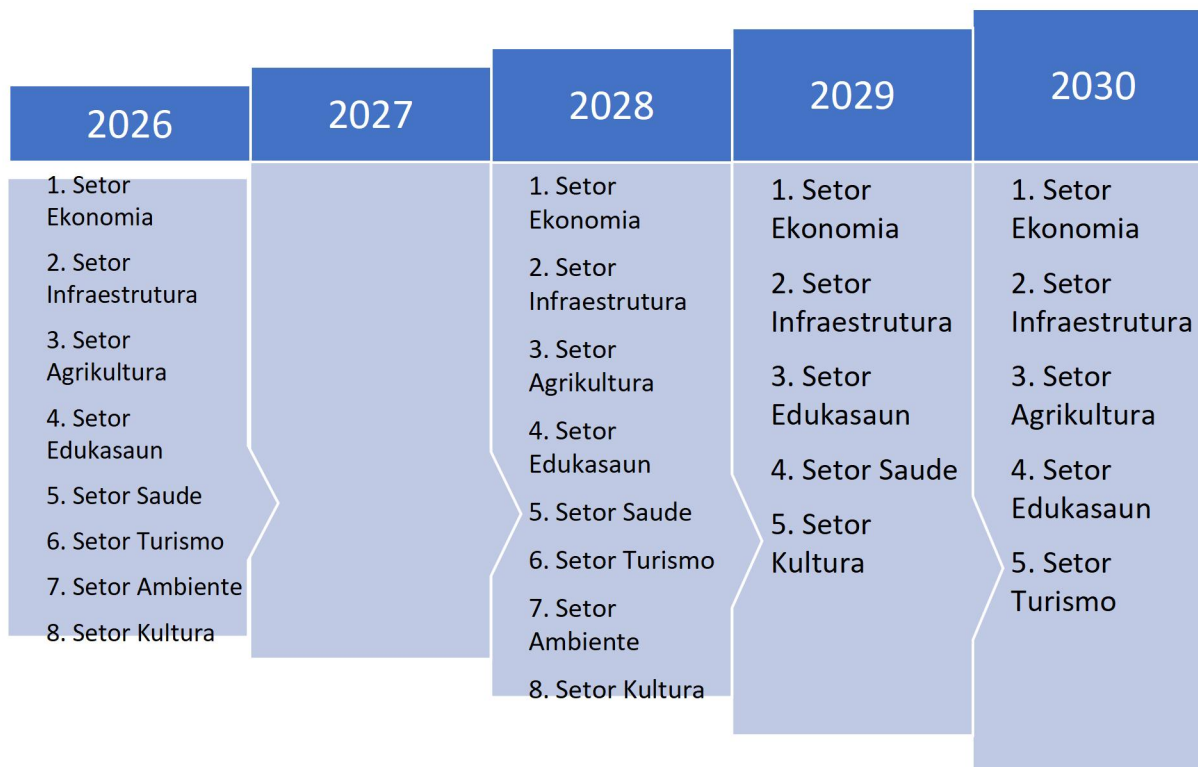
2026

1. Setor Ekonomia
2. Setor Infraestrutura
3. Setor Agrikultura
4. Setor Edukasaun
5. Setor Saude
6. Setor Turismo
7. Setor Ambiente
8. Setor Kultura

2027

2028

1. Setor Ekonomia
2. Setor Infraestrutura
3. Setor Agrikultura
4. Setor Edukasaun
5. Setor Saude
6. Setor Turismo
7. Setor Ambiente
8. Setor Kultura

2029

1. Setor Ekonomia
2. Setor Infraestrutura
3. Setor Edukasaun
4. Setor Saude
5. Setor Kultura

2030

1. Setor Ekonomia
2. Setor Infraestrutura
3. Setor Agrikultura
4. Setor Edukasaun
5. Setor Turismo